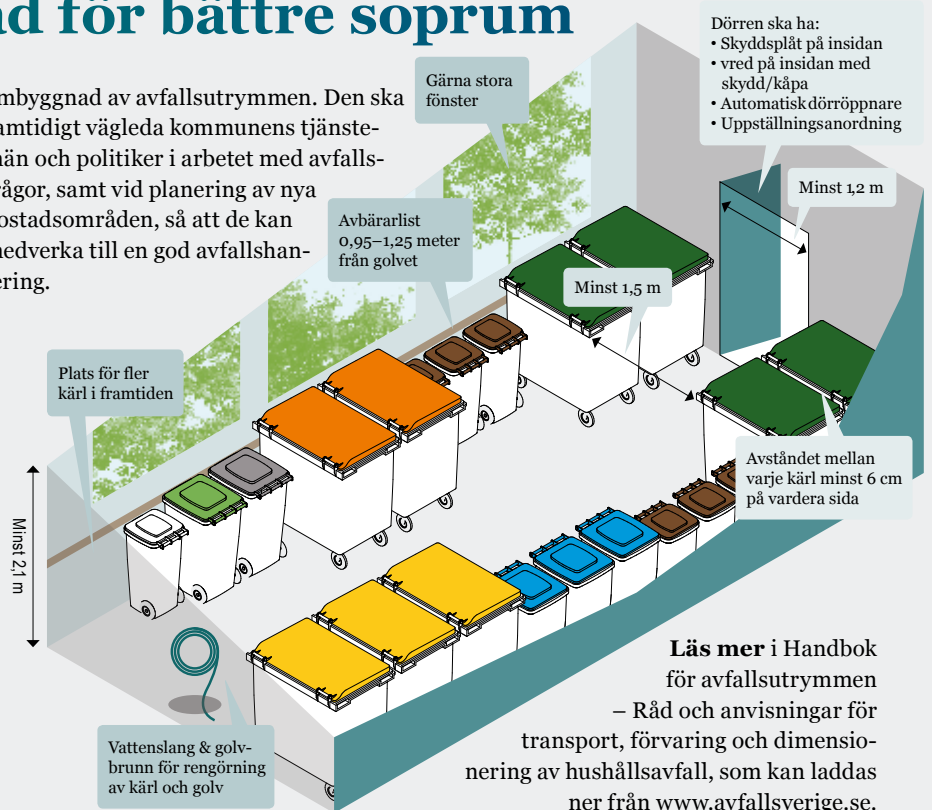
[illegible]d för bättre soprum

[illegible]mbyggnad av avfallsutrymmen. Den ska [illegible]amtidigt vägleda kommunens tjänste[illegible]än och politiker i arbetet med avfalls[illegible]rågor, samt vid planering av nya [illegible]ostadsområden, så att de kan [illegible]edverka till en god avfallshan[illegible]ering.

Gärna stora fönster

Dörren ska ha:
• Skyddsplåt på insidan
• vred på insidan med skydd/kåpa
• Automatisk dörröppnare
• Uppställningsanordning

Minst 1,2 m

Avbärarlist 0,95–1,25 meter från golvet

Minst 1,5 m

Plats för fler kärl i framtiden

Avståndet mellan varje kärl minst 6 cm på vardera sida

Minst 2,1 m

Läs mer i Handbok för avfallsutrymmen – Råd och anvisningar för transport, förvaring och dimensionering av hushållsavfall, som kan laddas ner från www.avfallsverige.se.

Vattenslang & golvbrunn för rengörning av kärl och golv